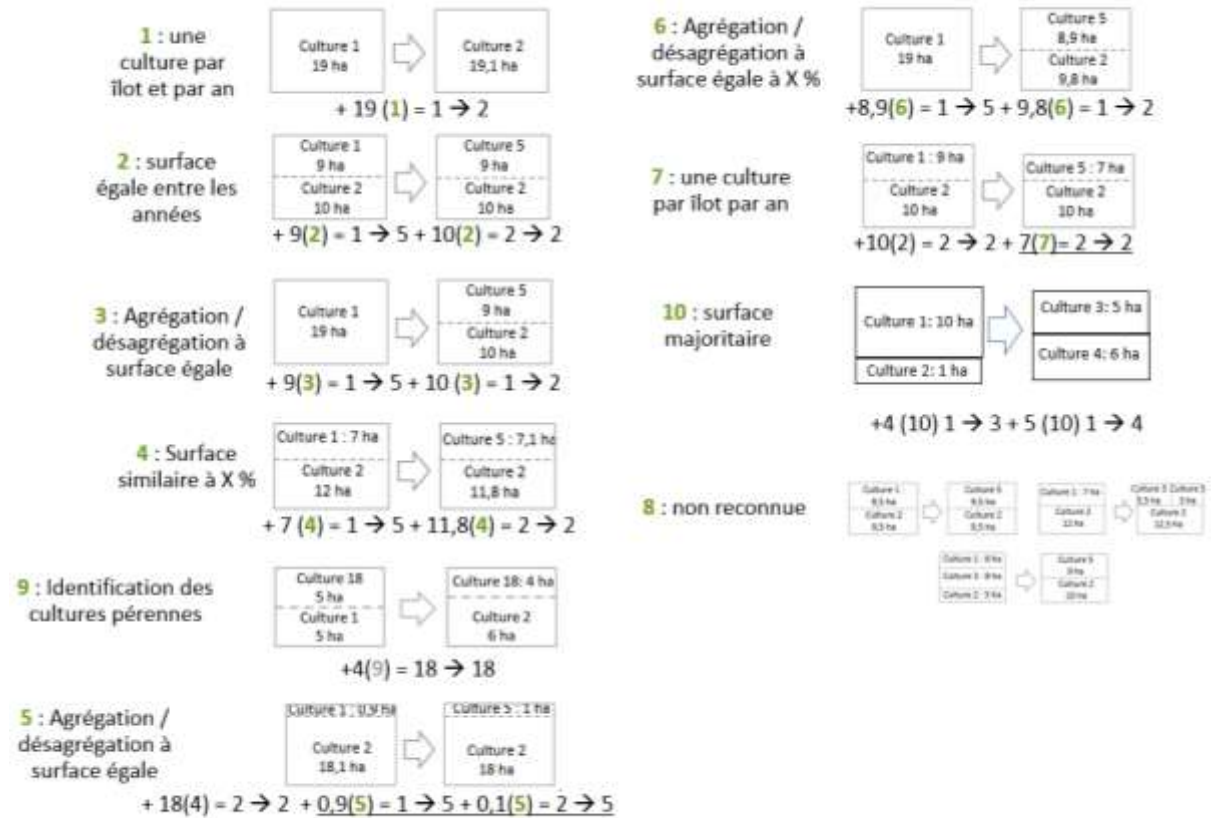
1 : une culture par îlot et par an

Culture 1
19 ha

Culture 2
19,1 ha

+ 19 (1) = 1 → 2

2 : surface égale entre les années

Culture 1
9 ha
Culture 2
10 ha

Culture 5
9 ha
Culture 2
10 ha

+ 9(2) = 1 → 5 + 10(2) = 2 → 2

3 : Agrégation / désagrégation à surface égale

Culture 1
19 ha

Culture 5
9 ha
Culture 2
10 ha

+ 9(3) = 1 → 5 + 10 (3) = 1 → 2

4 : Surface similaire à X %

Culture 1 : 7 ha
Culture 2
12 ha

Culture 5 : 7,1 ha
Culture 2
11,8 ha

+ 7 (4) = 1 → 5 + 11,8(4) = 2 → 2

9 : Identification des cultures pérennes

Culture 18
5 ha
Culture 1
5 ha

Culture 18: 4 ha
Culture 2
6 ha

+4(9) = 18 → 18

5 : Agrégation / désagrégation à surface égale

Culture 1 : 0,9 ha
Culture 2
18,1 ha

Culture 5 : 1 ha
Culture 2
18 ha

+ 18(4) = 2 → 2 + 0,9(5) = 1 → 5 + 0,1(5) = 2 → 5

6 : Agrégation / désagrégation à surface égale à X %

Culture 1
19 ha

Culture 5
8,9 ha
Culture 2
9,8 ha

+8,9(6) = 1 → 5 + 9,8(6) = 1 → 2

7 : une culture par îlot par an

Culture 1 : 9 ha
Culture 2
10 ha

Culture 5 : 7 ha
Culture 2
10 ha

+10(2) = 2 → 2 + 7(7)= 2 → 2

10 : surface majoritaire

Culture 1: 10 ha
Culture 2: 1 ha

Culture 3: 5 ha
Culture 4: 6 ha

+4 (10) 1 → 3 + 5 (10) 1 → 4

8 : non reconnue

Culture 1
9,5 ha
Culture 2
9,5 ha

Culture 6
9,5 ha
Culture 2
9,5 ha

Culture 1 : 7 ha
Culture 2
12 ha

Culture 5 Culture 5
3,5 ha 3 ha
Culture 2
12,5 ha

Culture 1 : 6 ha
Culture 3 : 8 ha
Culture 2 : 5 ha

Culture 5
9 ha
Culture 2
10 ha